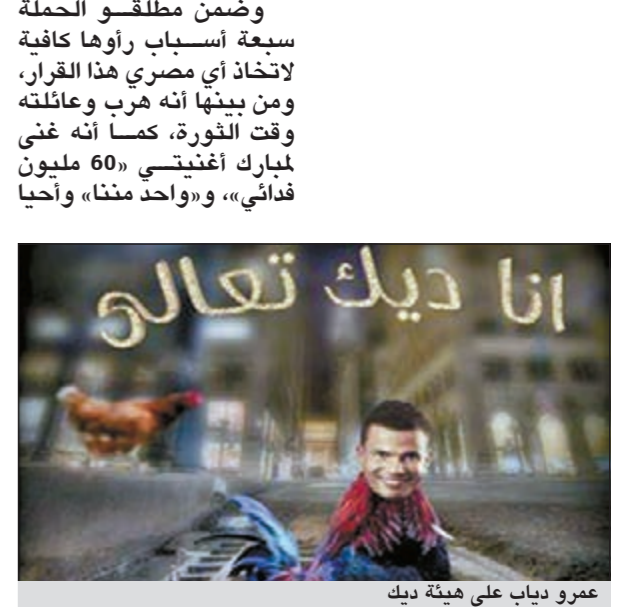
وضمن مطلقو الحملة سبعة أسباب رأوها كافية لاتخاذ أي مصري هذا القرار، ومن بينها أنه هرب وعائلته وقت الثورة، كما أنه غنى لمبارك أغنيتي «60 مليون فدائي»، و«واحد مننا» وأحيا

انا ديك تعالو

عمرو دياب على هيئة ديك